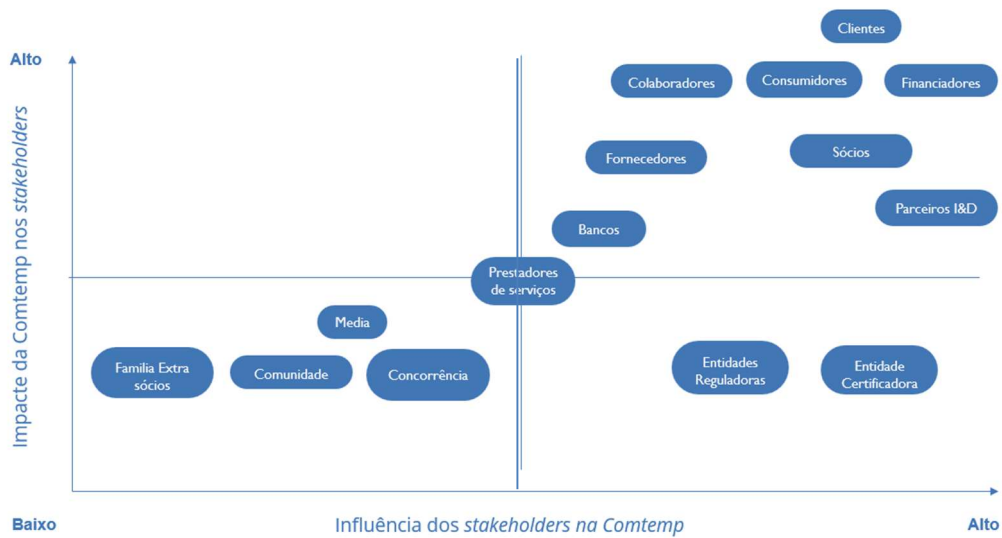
Alto

Impacte da Comtemp nos *stakeholders*

Clientes

Colaboradores

Consumidores

Financiadores

Fornecedores

Sócios

Parceiros I&D

Bancos

Prestadores de serviços

Media

Familia Extra sócios

Comunidade

Concorrência

Entidades Reguladoras

Entidade Certificadora

Baixo

Influência dos *stakeholders na Comtemp*

Alto